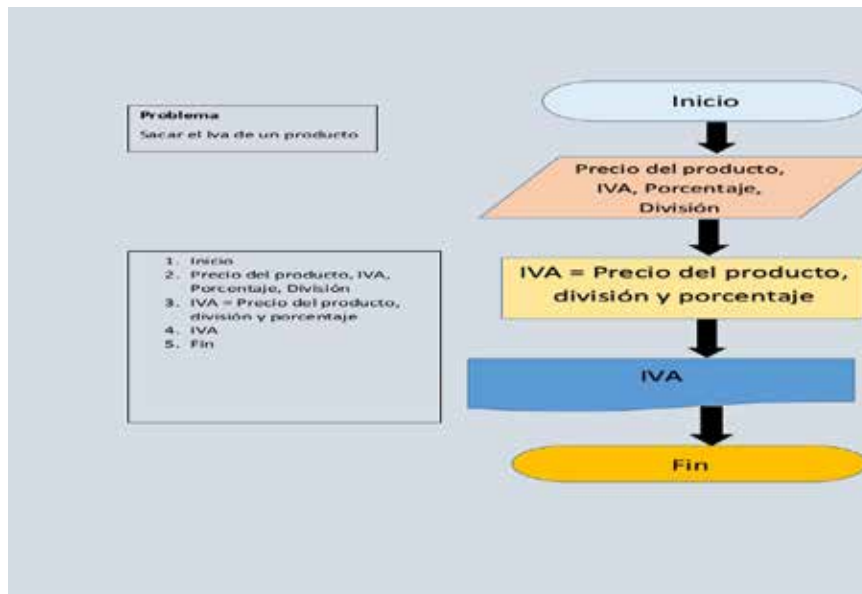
Problema
Sacar el Iva de un producto

1. Inicio
2. Precio del producto, IVA, Porcentaje, División
3. IVA = Precio del producto, división y porcentaje
4. IVA
5. Fin

Inicio

Precio del producto, IVA, Porcentaje, División

IVA = Precio del producto, división y porcentaje

IVA

Fin